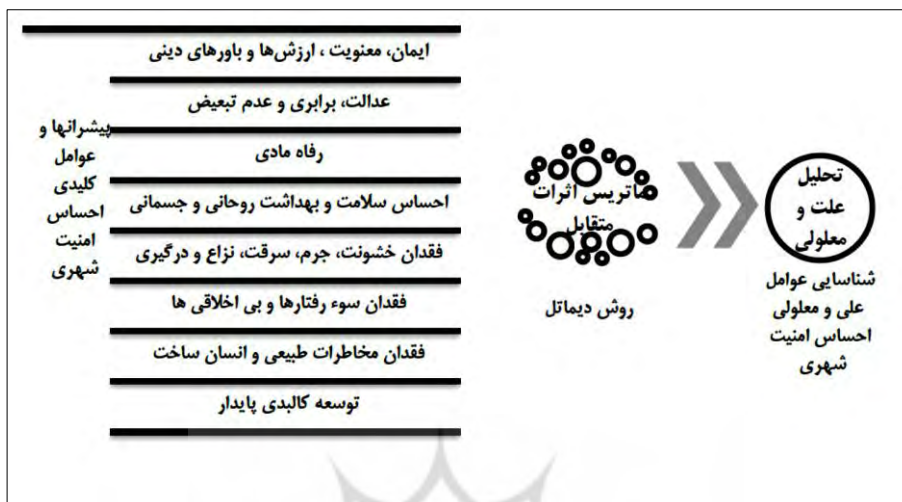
تحلیل علت و معلولی

شناسایی عوامل علی و معلولی احساس امنیت شهری

ماتریس اثرات متقابل

روش دیماتل

پیشرانها و عوامل کلیدی احساس امنیت شهری

ایمان، معنویت ، ارزش‌ها و باورهای دینی

عدالت، برابری و عدم تبعیض

رفاه مادی

احساس سلامت و بهداشت روحانی و جسمانی

فقدان خشونت، جرم، سرقت، نزاع و درگیری

فقدان سوء رفتارها و بی اخلاقی ها

فقدان مخاطرات طبیعی و انسان ساخت

توسعه کالبدی پایدار